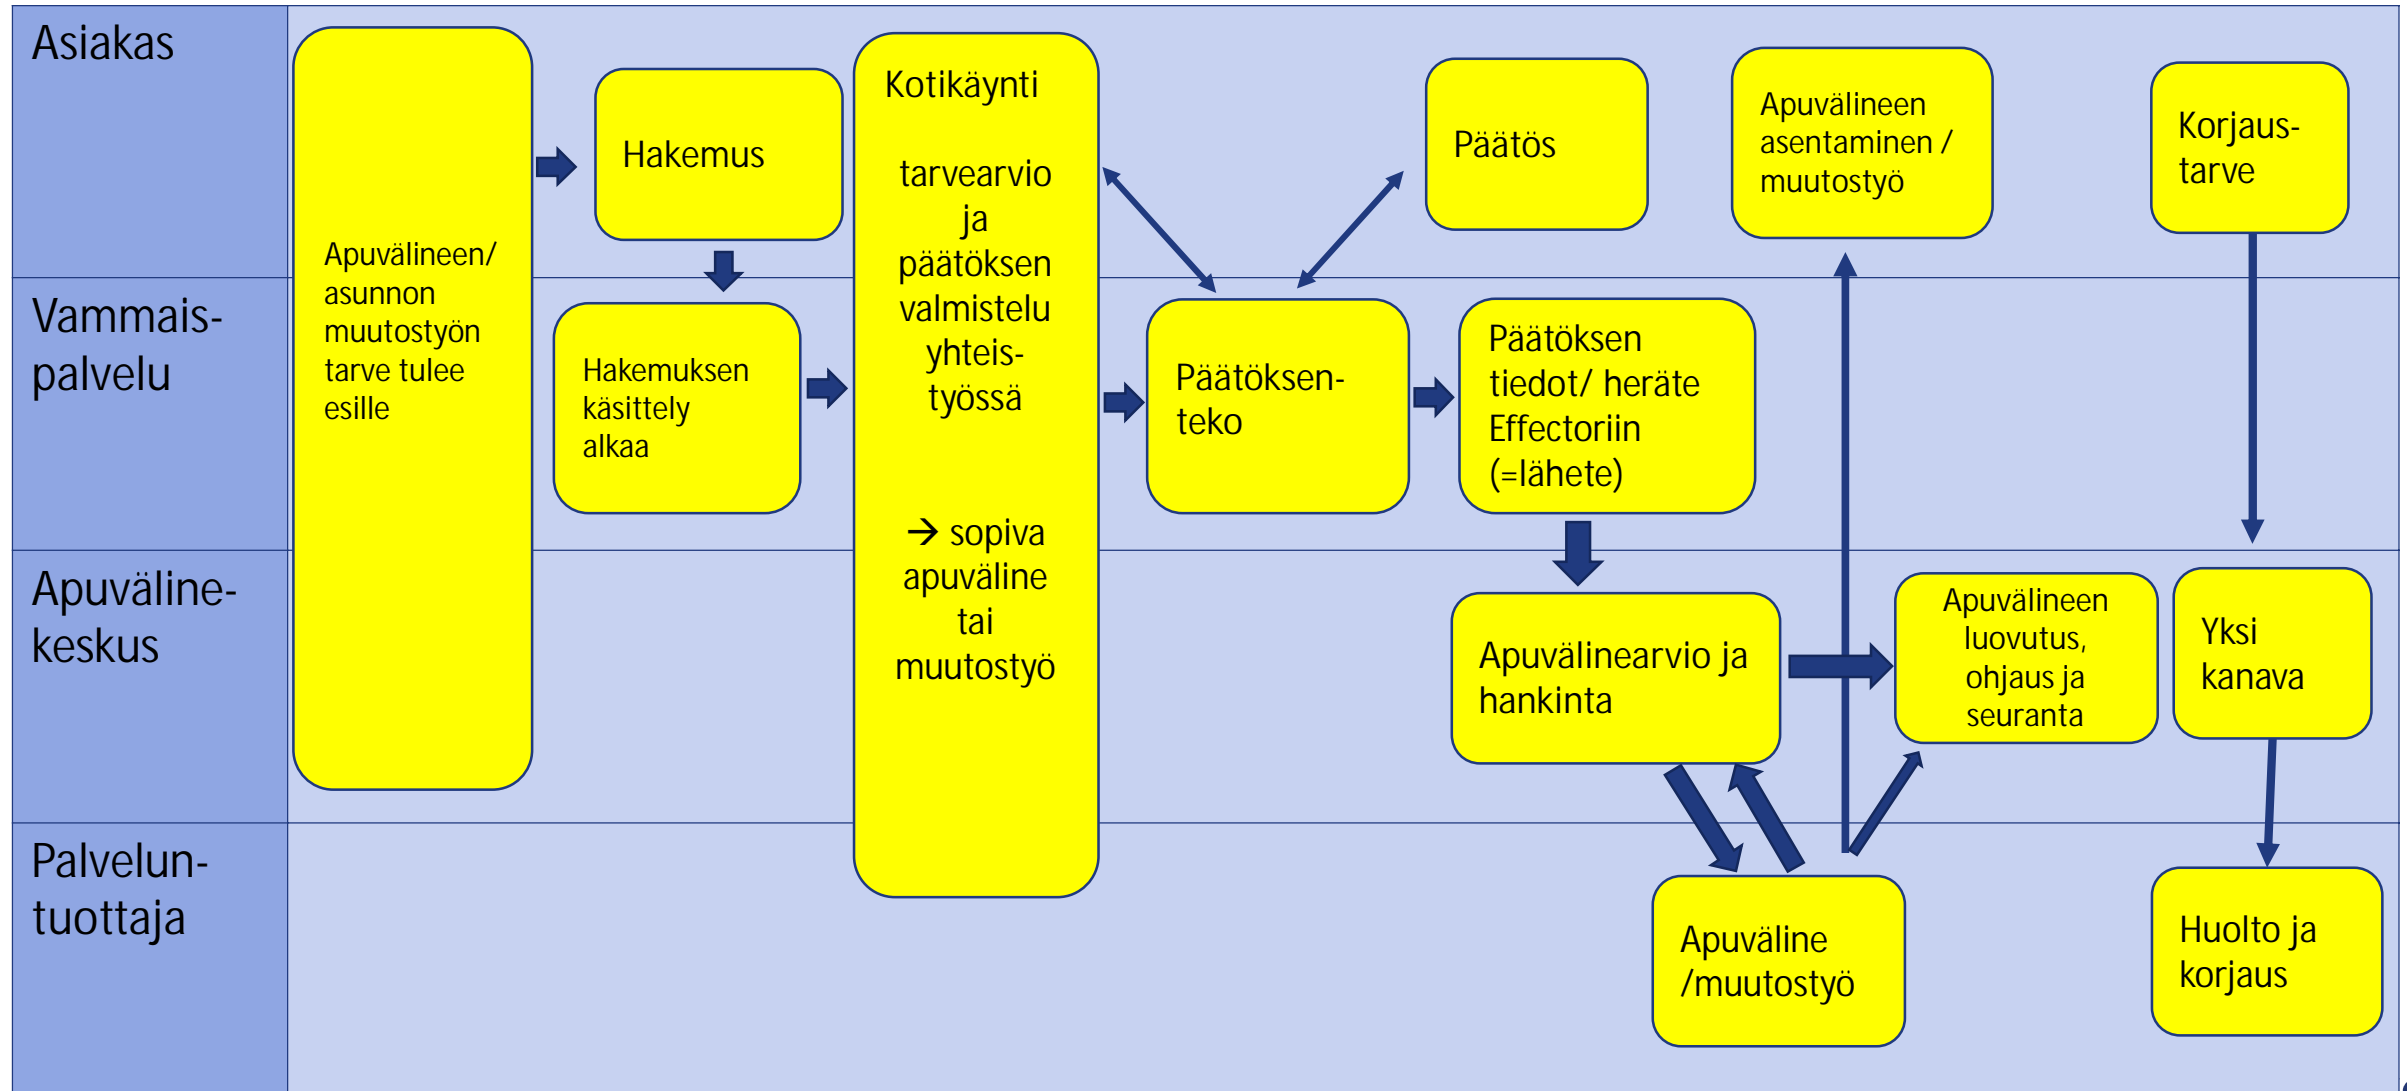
Asiakas

Vammais-palvelu

Apuväline-keskus

Palvelun-tuottaja

Apuvälineen/ asunnon muutostyön tarve tulee esille

Hakemus

Hakemuksen käsittely alkaa

Kotikäynti

tarvearvio ja päätöksen valmistelu yhteis-työssä

→ sopiva apuväline tai muutostyö

Päätöksen-teko

Päätös

Päätöksen tiedot/ heräte Effectoriin (=lähete)

Apuvälinearvio ja hankinta

Apuväline /muutostyö

Apuvälineen asentaminen / muutostyö

Apuvälineen luovutus, ohjaus ja seuranta

Korjaus-tarve

Yksi kanava

Huolto ja korjaus